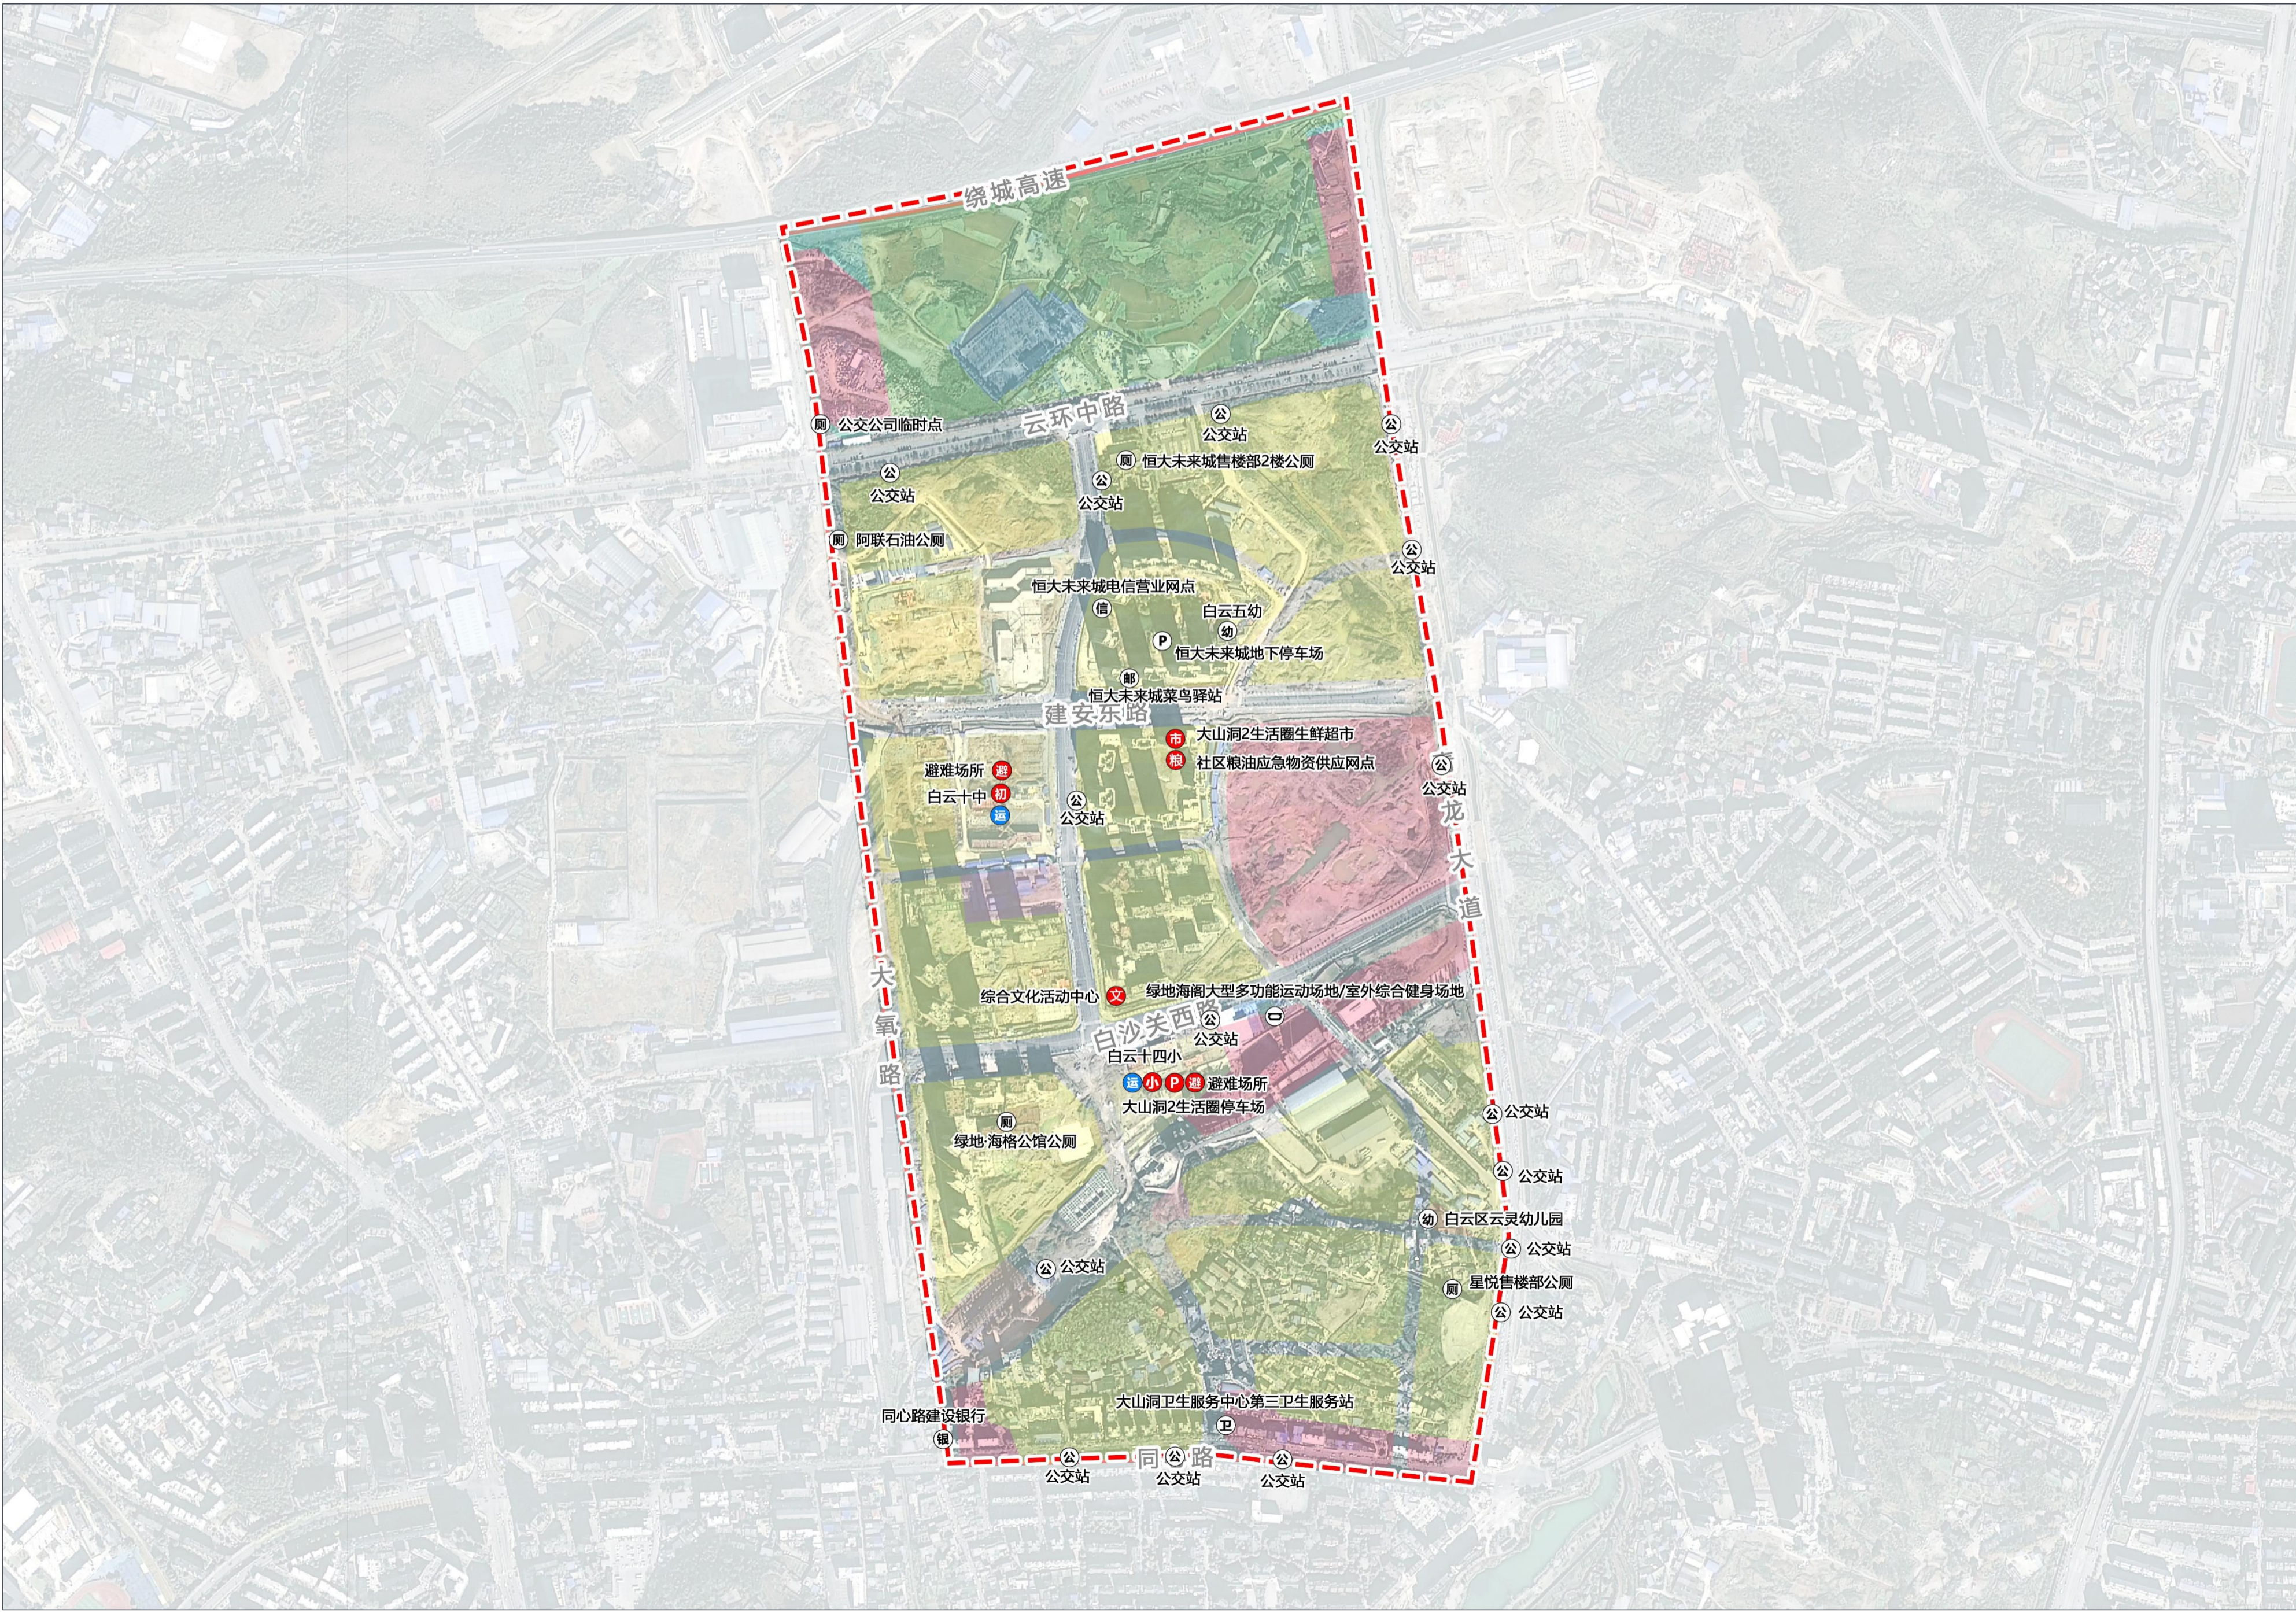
绕城高速

云环中路

厕 公交公司临时点

公 公交站

公 公交站

厕 恒大未来城售楼部2楼公厕

公 公交站

公 公交站

厕 阿联石油公厕

公 公交站

恒大未来城电信营业网点

信

白云五幼

幼

P 恒大未来城地下停车场

邮

恒大未来城菜鸟驿站

建安东路

市 大山洞2生活圈生鲜超市

粮 社区粮油应急物资供应网点

避难场所 避

白云十中 初

运

公 公交站

公 公交站

龙

大

道

大

氧

路

综合文化活动中心 文

绿地海阍大型多功能运动场地/室外综合健身场地

公 公交站

白沙关西路

白云十四小

运 小 P 避 避难场所

大山洞2生活圈停车场

厕

绿地·海格公馆公厕

公 公交站

公 公交站

幼 白云区云灵幼儿园

公 公交站

公 公交站

厕 星悦售楼部公厕

公 公交站

大山洞卫生服务中心第三卫生服务站

卫

同心路建设银行

银

公 公交站

公 公交站

同 路

公 公交站